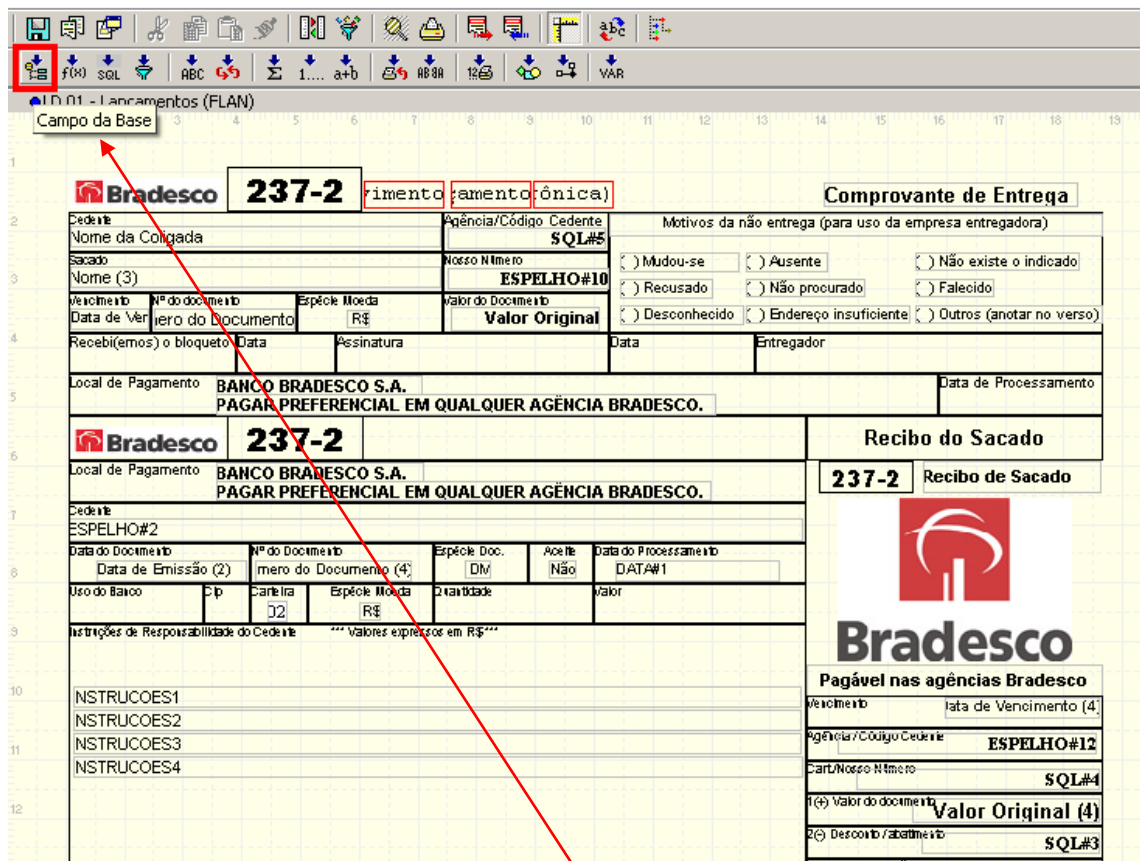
f(x) SQL ABC Σ 1.... a+b AB 8A 12 VAR

LD 01 - Lancamentos (FLAN)

Campo da Base

3 4 5 6 7 8 9 10 11 12 13 14 15 16 17 18 19

Bradesco 237-2 vimento gamento tônica)

Comprovante de Entrega

Cedente
Nome da Coligada

Agência/Código Cedente
SQL#5

Motivos da não entrega (para uso da empresa entregadora)

Sacado
Nome (3)

Nosso Número
ESPELHO#10

( ) Mudou-se ( ) Ausente ( ) Não existe o indicado
( ) Recusado ( ) Não procurado ( ) Falecido
( ) Desconhecido ( ) Endereço insuficiente ( ) Outros (anotar no verso)

Vencimento
Data de Ver

Nº do documento
mero do Documento

Espécie Moeda
R$

Valor do Documento
Valor Original

Recebi(emos) o bloqueto Data Assinatura Data Entregador

Local de Pagamento BANCO BRADESCO S.A.
PAGAR PREFERENCIAL EM QUALQUER AGÊNCIA BRADESCO.

Data de Processamento

Bradesco 237-2

Recibo do Sacado

Local de Pagamento BANCO BRADESCO S.A.
PAGAR PREFERENCIAL EM QUALQUER AGÊNCIA BRADESCO.

237-2 Recibo de Sacado

Cedente
ESPELHO#2

Data do Documento
Data de Emissão (2)

Nº do Documento
mero do Documento (4)

Espécie Doc.
DM

Aceite
Não

Data do Processamento
DATA#1

Uso do Banco Cip Carteira 02 Espécie Moeda R$ Quantidade Valor

Instruções de Responsabilidade do Cedente *** Valores expressos em R$***

Bradesco

NSTRUCOES1
NSTRUCOES2
NSTRUCOES3
NSTRUCOES4

Pagável nas agências Bradesco

Vencimento
Data de Vencimento (4)

Agência / Código Cedente
ESPELHO#12

Cart/Nosso Número
SQL#4

1(+) Valor do documento
Valor Original (4)

2(-) Desconto / abatimento
SQL#3